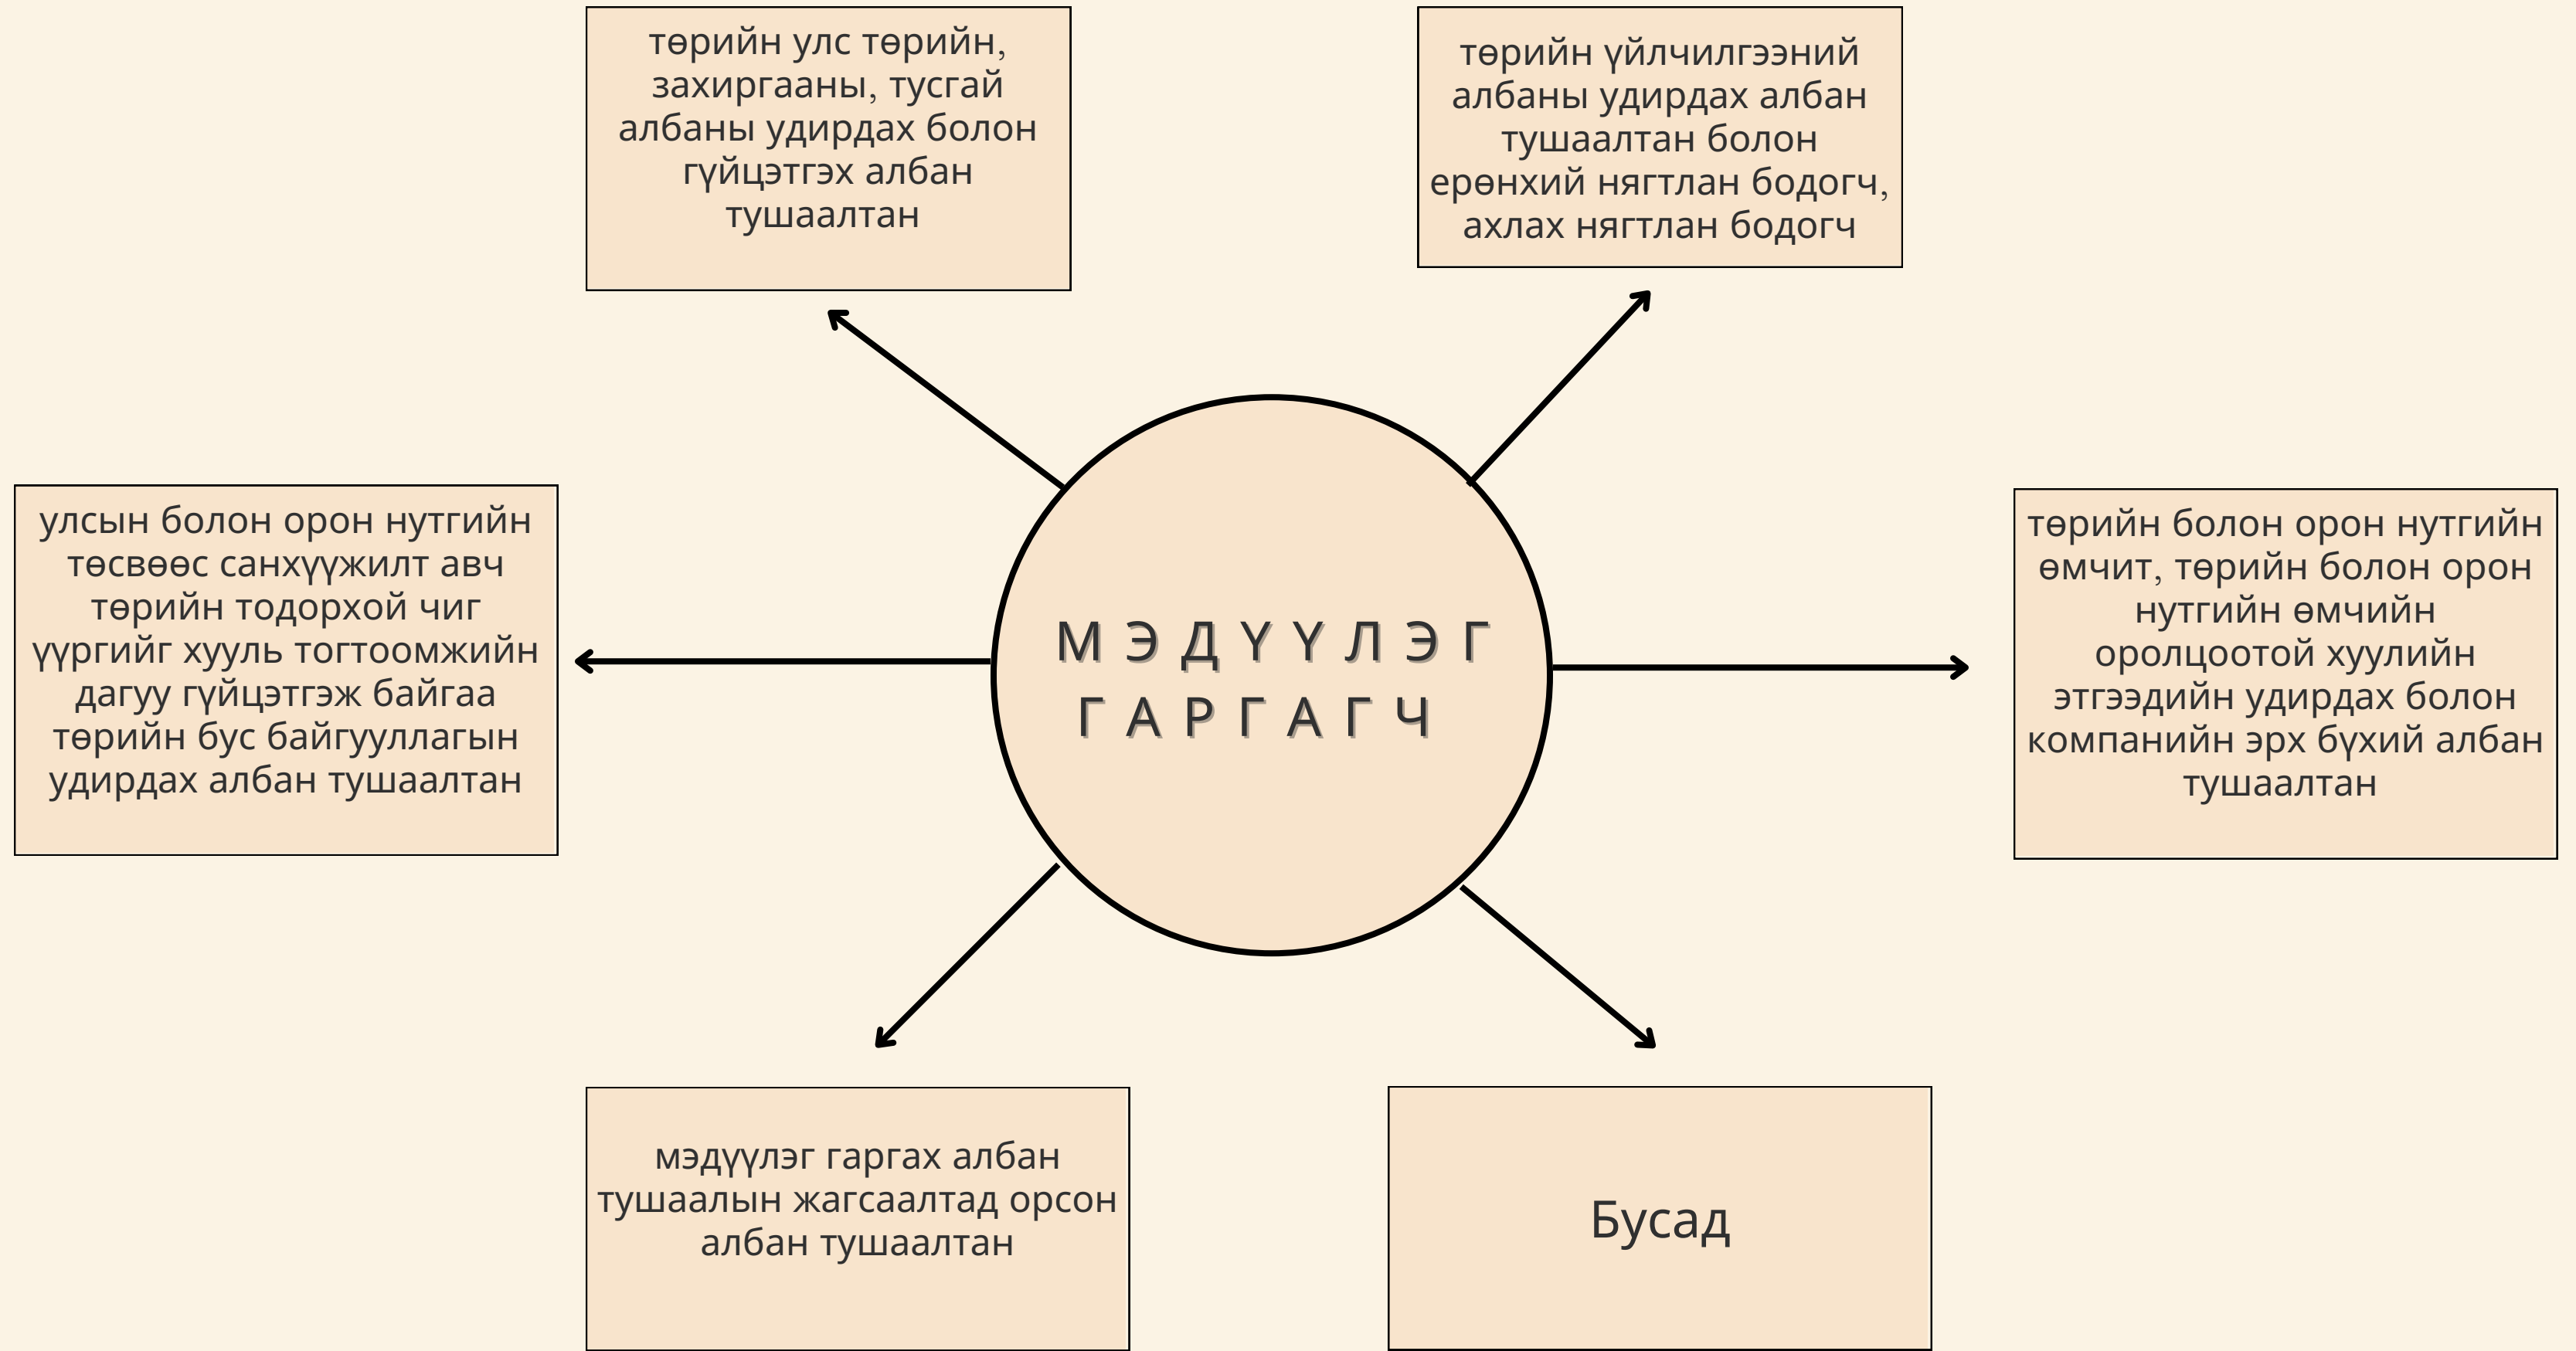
МЭДҮҮЛЭГ ГАРГАГЧ

төрийн улс төрийн, захиргааны, тусгай албаны удирдах болон гүйцэтгэх албан тушаалтан

төрийн үйлчилгээний албаны удирдах албан тушаалтан болон ерөнхий нягтлан бодогч, ахлах нягтлан бодогч

улсын болон орон нутгийн төсвөөс санхүүжилт авч төрийн тодорхой чиг үүргийг хууль тогтоомжийн дагуу гүйцэтгэж байгаа төрийн бус байгууллагын удирдах албан тушаалтан

төрийн болон орон нутгийн өмчит, төрийн болон орон нутгийн өмчийн оролцоотой хуулийн этгээдийн удирдах болон компанийн эрх бүхий албан тушаалтан

мэдүүлэг гаргах албан тушаалын жагсаалтад орсон албан тушаалтан

Бусад